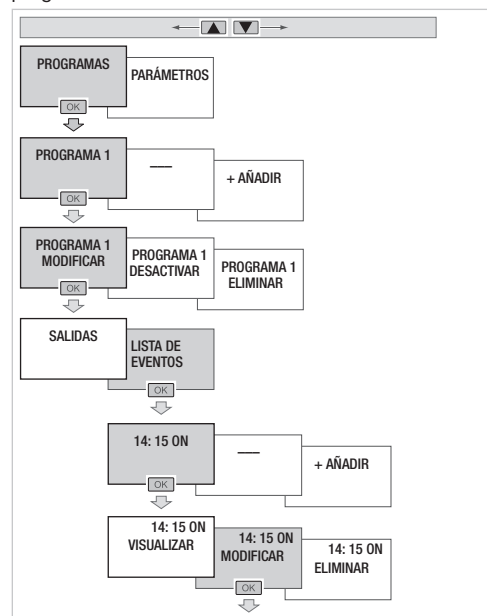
PROGRAMAS

OK

PARÁMETROS

PROGRAMA 1

OK

—

+ AÑADIR

PROGRAMA 1 MODIFICAR

OK

PROGRAMA 1 DESACTIVAR

PROGRAMA 1 ELIMINAR

SALIDAS

LISTA DE EVENTOS

OK

14: 15 ON

OK

—

+ AÑADIR

14: 15 ON VISUALIZAR

14: 15 ON MODIFICAR

OK

14: 15 ON ELIMINAR